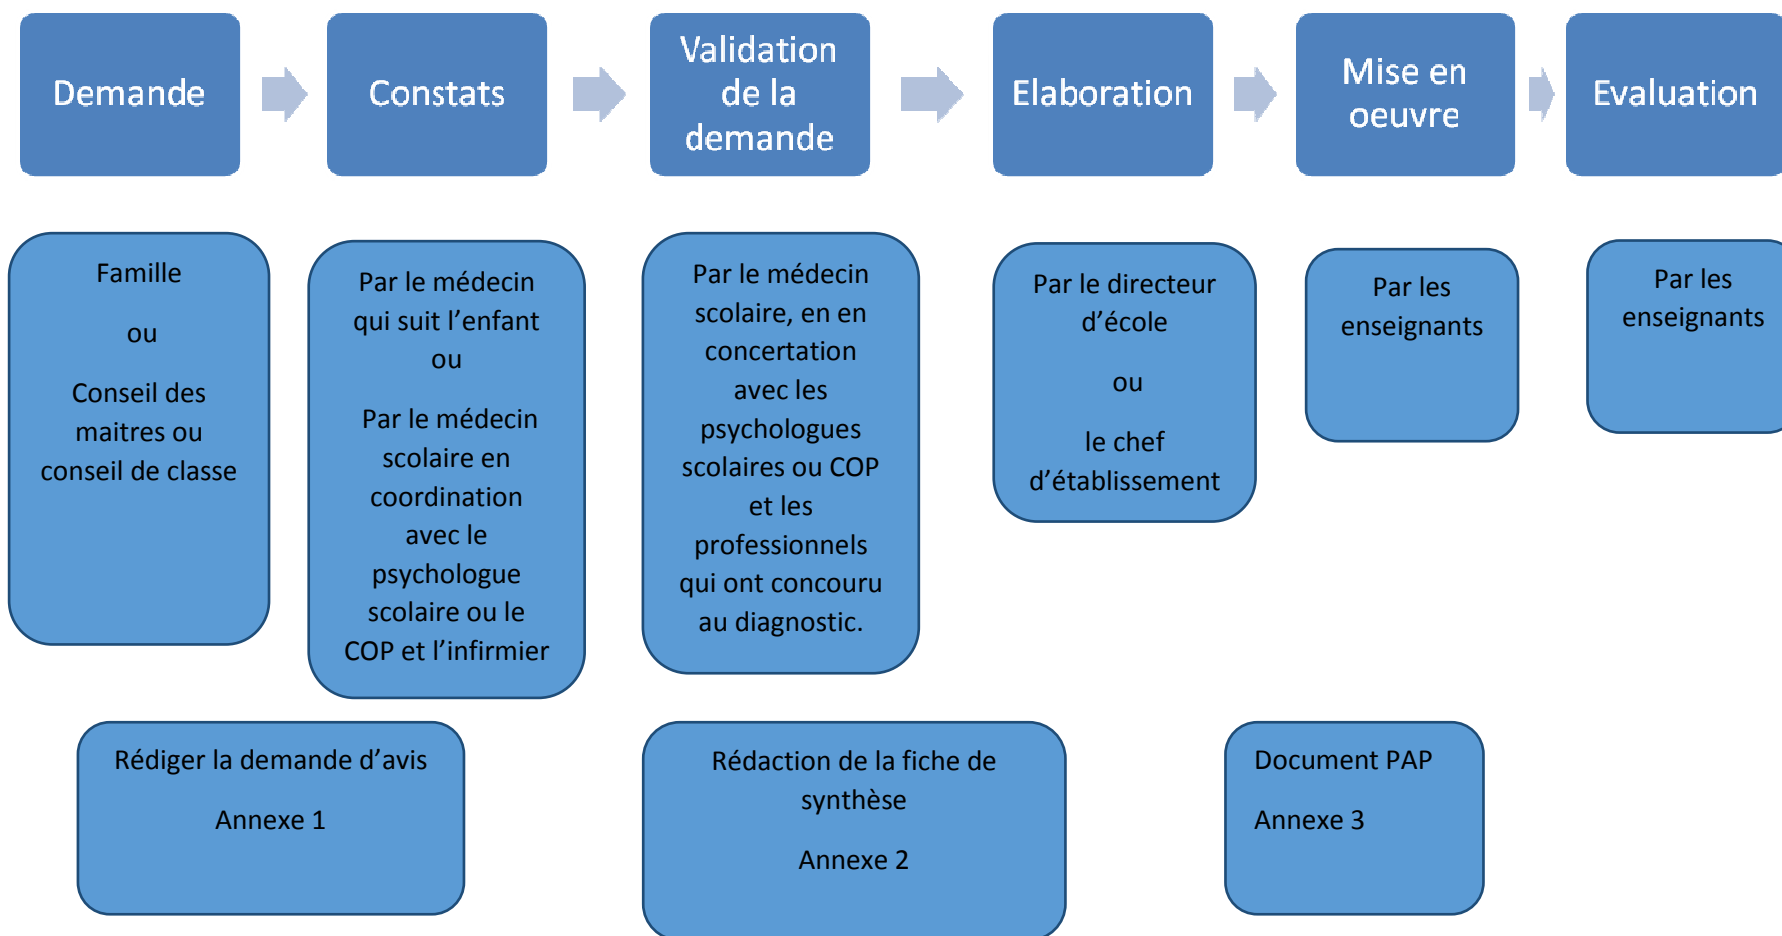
Demande

Constats

Validation de la demande

Elaboration

Mise en oeuvre

Evaluation

Famille

ou

Conseil des maitres ou conseil de classe

Par le médecin qui suit l'enfant
ou

Par le médecin scolaire en coordination avec le psychologue scolaire ou le COP et l'infirmier

Par le médecin scolaire, en en concertation avec les psychologues scolaires ou COP et les professionnels qui ont concouru au diagnostic.

Par le directeur d'école

ou

le chef d'établissement

Par les enseignants

Par les enseignants

Rédiger la demande d'avis

Annexe 1

Rédaction de la fiche de synthèse

Annexe 2

Document PAP

Annexe 3